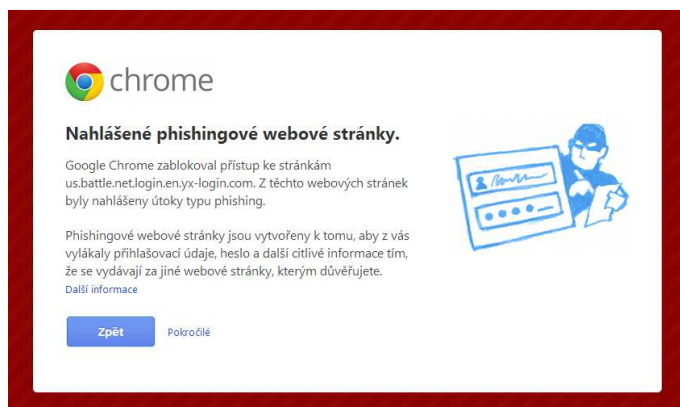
chrome

Nahlášené phishingové webové stránky.

Google Chrome zablokoval přístup ke stránkám us.battle.net.login.en.yx-login.com. Z těchto webových stránek byly nahlášeny útoky typu phishing.

Phishingové webové stránky jsou vytvořeny k tomu, aby z vás vylákaly přihlašovací údaje, heslo a další citlivé informace tím, že se vydávají za jiné webové stránky, kterým důvěřujete.
Další informace

Zpět Pokročilé